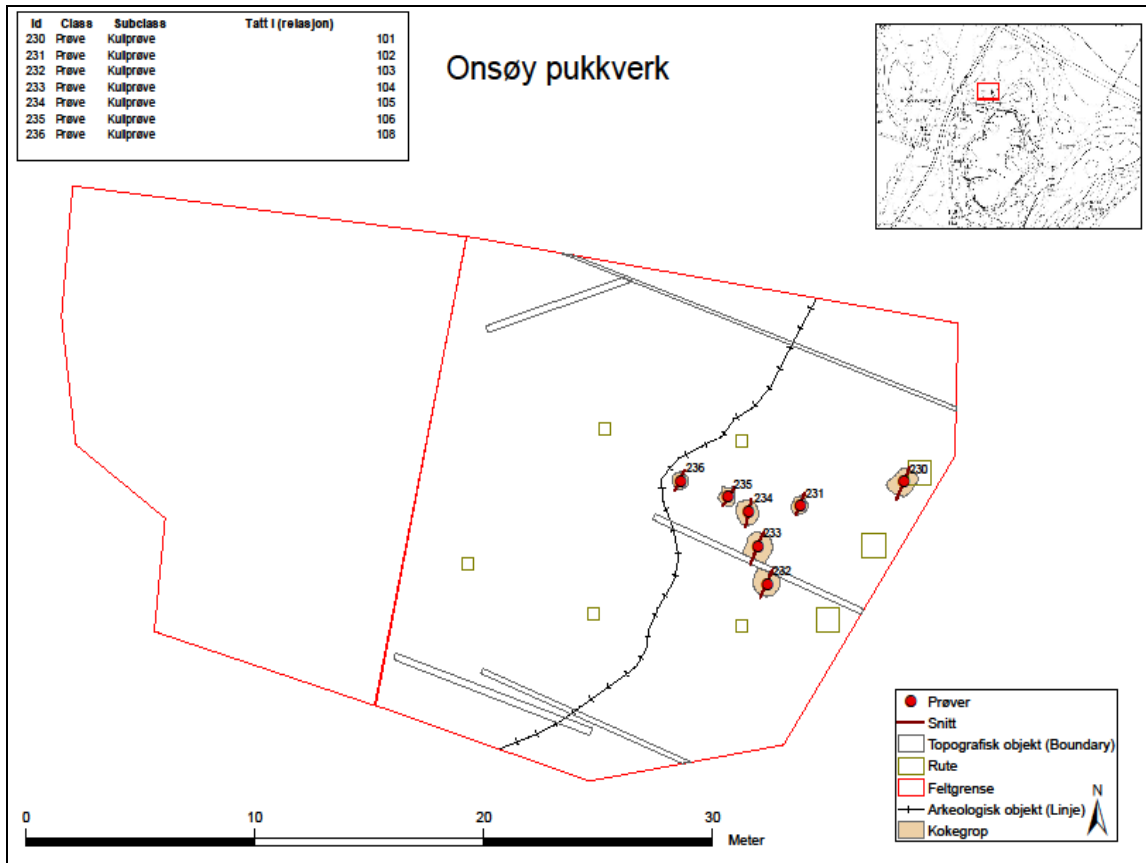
| Id | Class | Subclass | Tatt i (relasjon) |
|---|---|---|---|
| 230 | Prøve | Kullprøve | 101 |
| 231 | Prøve | Kullprøve | 102 |
| 232 | Prøve | Kullprøve | 103 |
| 233 | Prøve | Kullprøve | 104 |
| 234 | Prøve | Kullprøve | 105 |
| 235 | Prøve | Kullprøve | 106 |
| 236 | Prøve | Kullprøve | 108 |

Onsøy pukkverk

236
235
234
231
230
233
232

Prøver
Snitt
Topografisk objekt (Boundary)
Rute
Feltgrense
Arkeologisk objekt (Linje)
Kokegrop

N

0 10 20 30 Meter